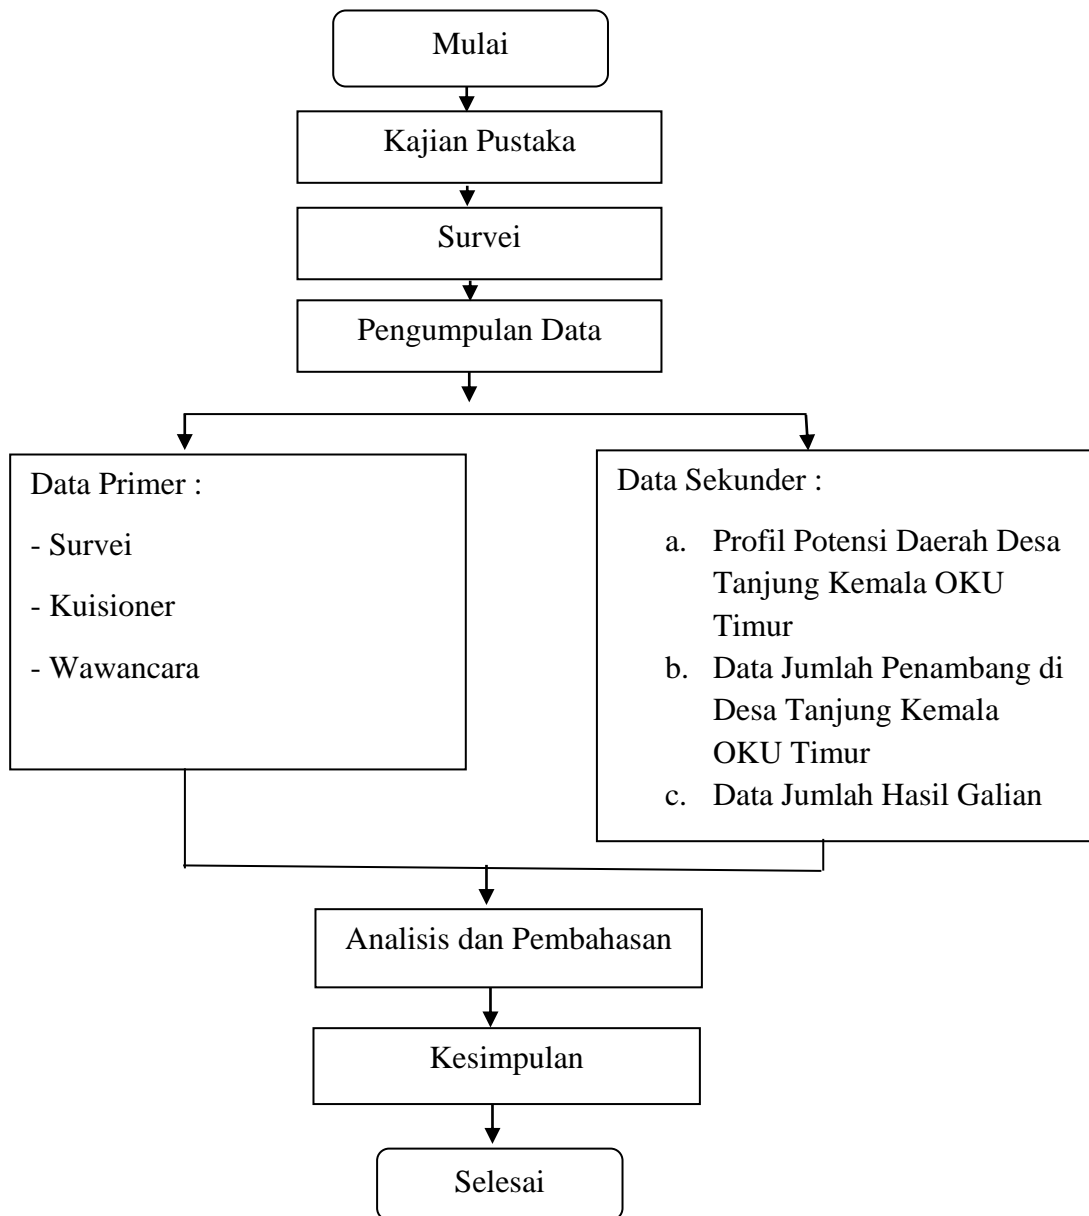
Mulai

Kajian Pustaka

Survei

Pengumpulan Data

Data Primer :

- Survei

- Kuisioner

- Wawancara

Data Sekunder :

a. Profil Potensi Daerah Desa Tanjung Kemala OKU Timur

b. Data Jumlah Penambang di Desa Tanjung Kemala OKU Timur

c. Data Jumlah Hasil Galian

Analisis dan Pembahasan

Kesimpulan

Selesai